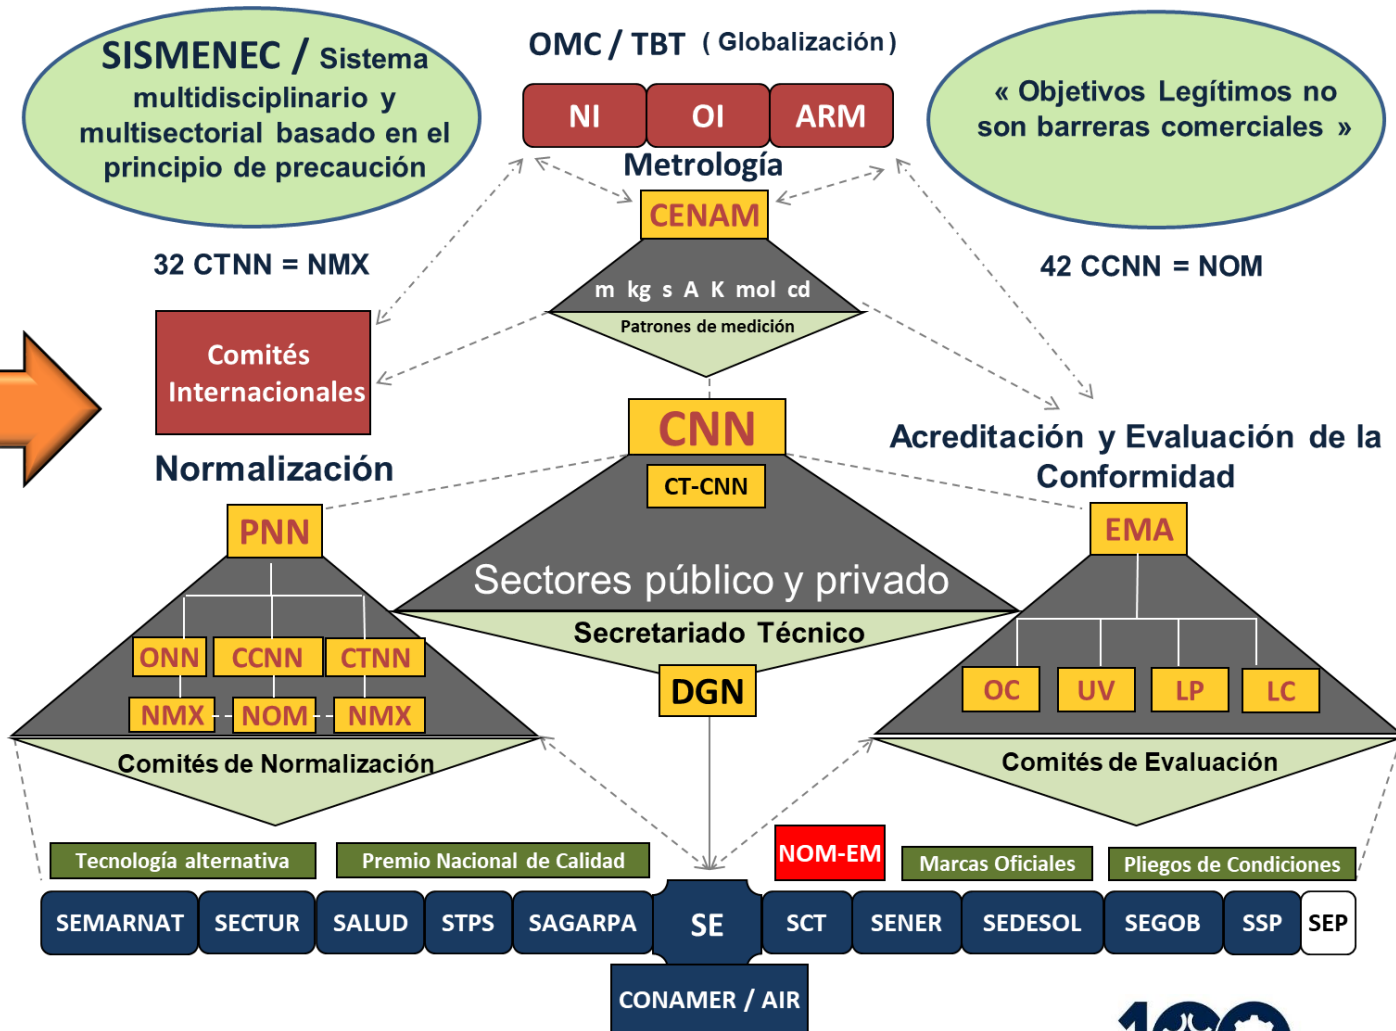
SISMENEC / Sistema multidisciplinario y multisectorial basado en el principio de precaución

OMC / TBT ( Globalización )

NI OI ARM

Metrología

« Objetivos Legítimos no son barreras comerciales »

CENAM

32 CTNN = NMX

42 CCNN = NOM

m kg s A K mol cd

Patrones de medición

Comités Internacionales

CNN

CT-CNN

Normalización

Acreditación y Evaluación de la Conformidad

PNN

EMA

Sectores público y privado

Secretariado Técnico

DGN

ONN CCNN CTNN

NMX NOM NMX

OC UV LP LC

Comités de Normalización

Comités de Evaluación

Tecnología alternativa

Premio Nacional de Calidad

NOM-EM

Marcas Oficiales

Pliegos de Condiciones

SEMARNAT SECTUR SALUD STPS SAGARPA SE SCT SENER SEDESOL SEGOB SSP SEP

CONAMER / AIR

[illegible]